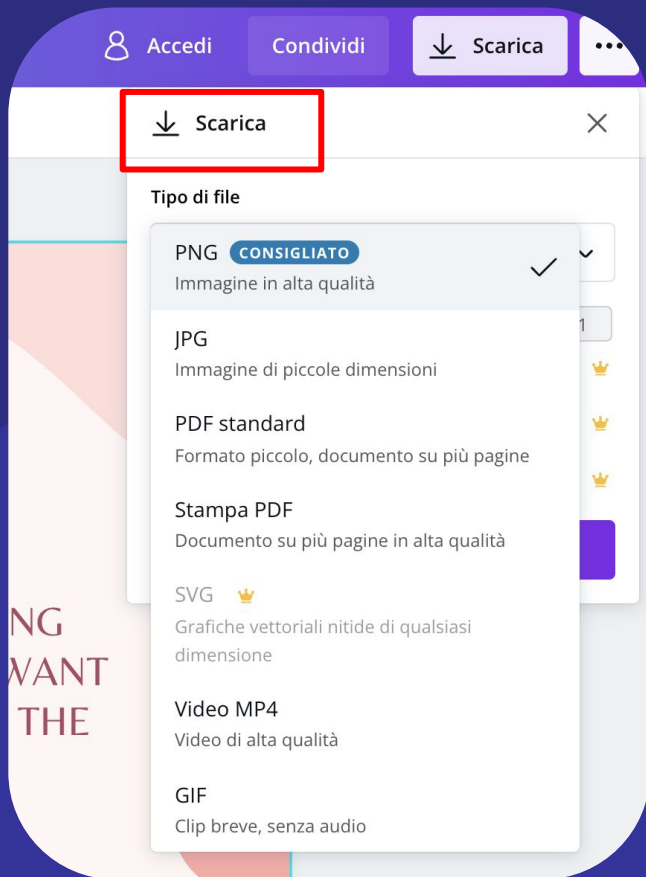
Accedi Condividi Scarica •••

Scarica

Tipo di file

PNG CONSIGLIATO
Immagine in alta qualità

JPG
Immagine di piccole dimensioni

PDF standard
Formato piccolo, documento su più pagine

Stampa PDF
Documento su più pagine in alta qualità

SVG
Grafiche vettoriali nitide di qualsiasi dimensione

Video MP4
Video di alta qualità

GIF
Clip breve, senza audio

1

NG
WANT
THE